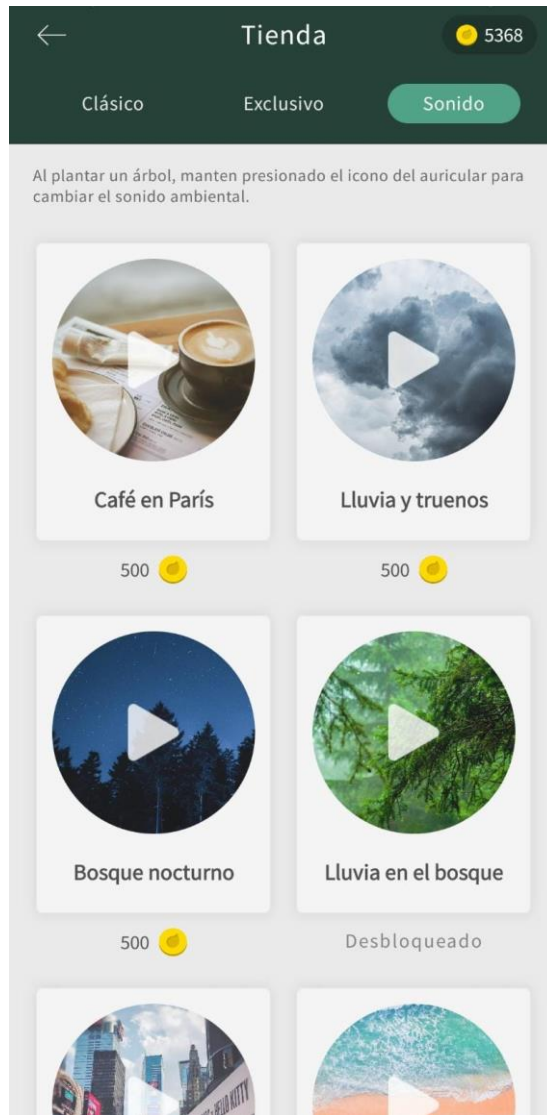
Tienda

5368

Clásico Exclusivo Sonido

Al plantar un árbol, manten presionado el icono del auricular para cambiar el sonido ambiental.

Café en París

500

Lluvia y truenos

500

Bosque nocturno

500

Lluvia en el bosque

Desbloqueado